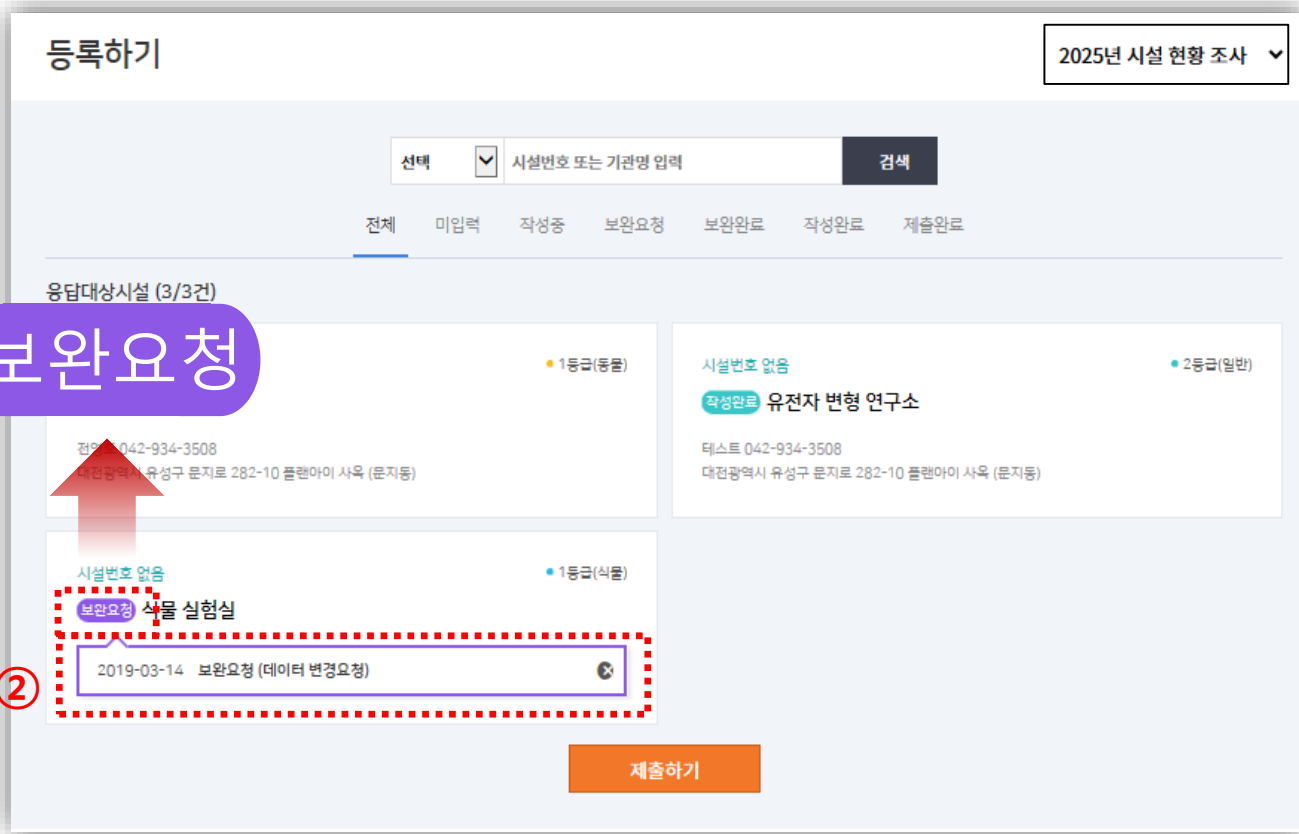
등록하기

2025년 시설 현황 조사

선택
시설번호 또는 기관명 입력
검색

전체 미입력 작성중 보완요청 보완완료 작성완료 제출완료

응답대상시설 (3/3건)

보완요청

• 1등급(동물)

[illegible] 042-934-3508
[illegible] 유성구 문지로 282-10 플랜아이 사옥 (문지동)

시설번호 없음
• 2등급(일반)
작성완료 유전자 변형 연구소
테스트 042-934-3508
대전광역시 유성구 문지로 282-10 플랜아이 사옥 (문지동)

시설번호 없음
• 1등급(식물)
보완요청 식물 실험실

②
2019-03-14 보완요청 (데이터 변경요청)

제출하기